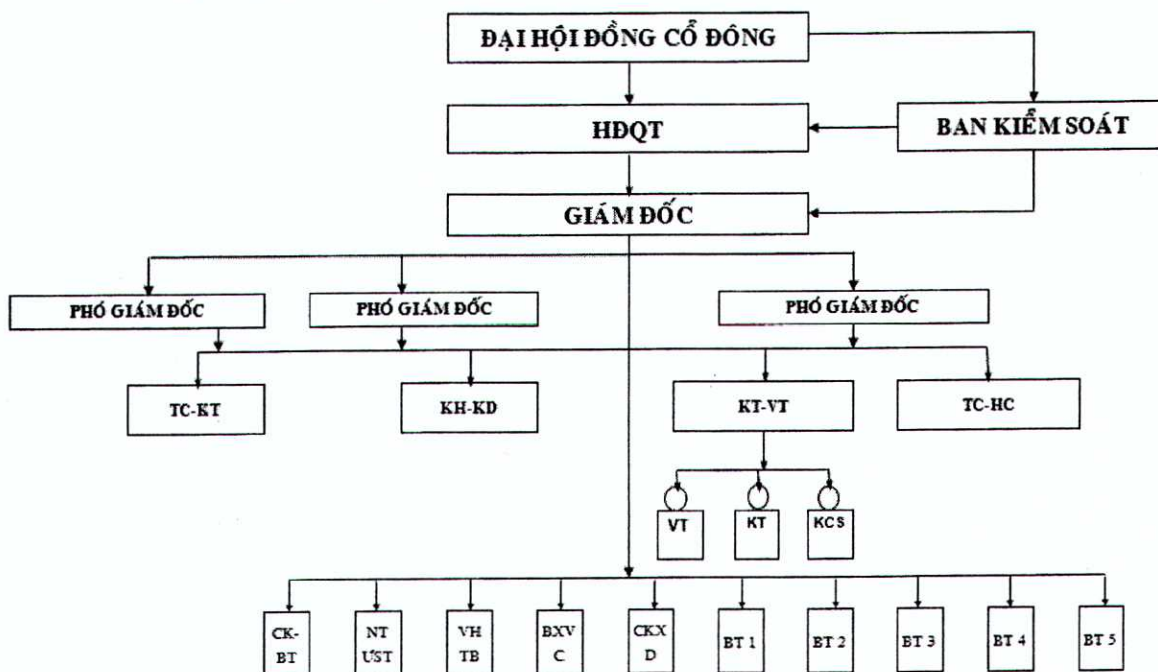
ĐẠI HỘI ĐỒNG CỔ ĐÔNG

HĐQT

BAN KIỂM SOÁT

GIÁM ĐỐC

PHÓ GIÁM ĐỐC

PHÓ GIÁM ĐỐC

PHÓ GIÁM ĐỐC

TC-KT

KH-KD

KT-VT

TC-HC

VT

KT

KCS

CK-BT

NT UST

VH TB

BXV C

CKX D

BT 1

BT 2

BT 3

BT 4

BT 5